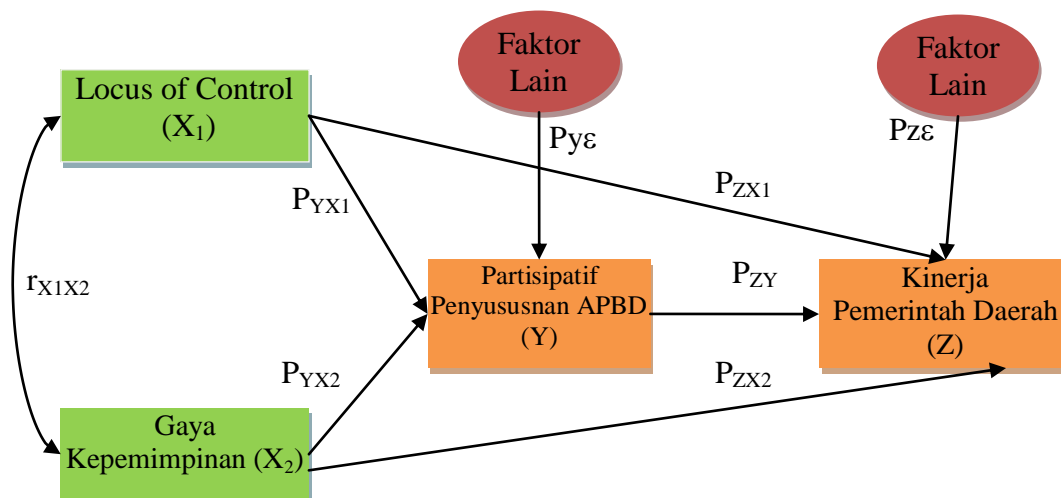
Faktor Lain

Faktor Lain

Locus of Control ($X_1$)

Pyε

Pzε

$P_{ZX1}$

$P_{YX1}$

$r_{X1X2}$

Partisipatif Penyusuсnan APBD (Y)

$P_{ZY}$

Kinerja Pemerintah Daerah (Z)

$P_{YX2}$

$P_{ZX2}$

Gaya Kepemimpinan ($X_2$)